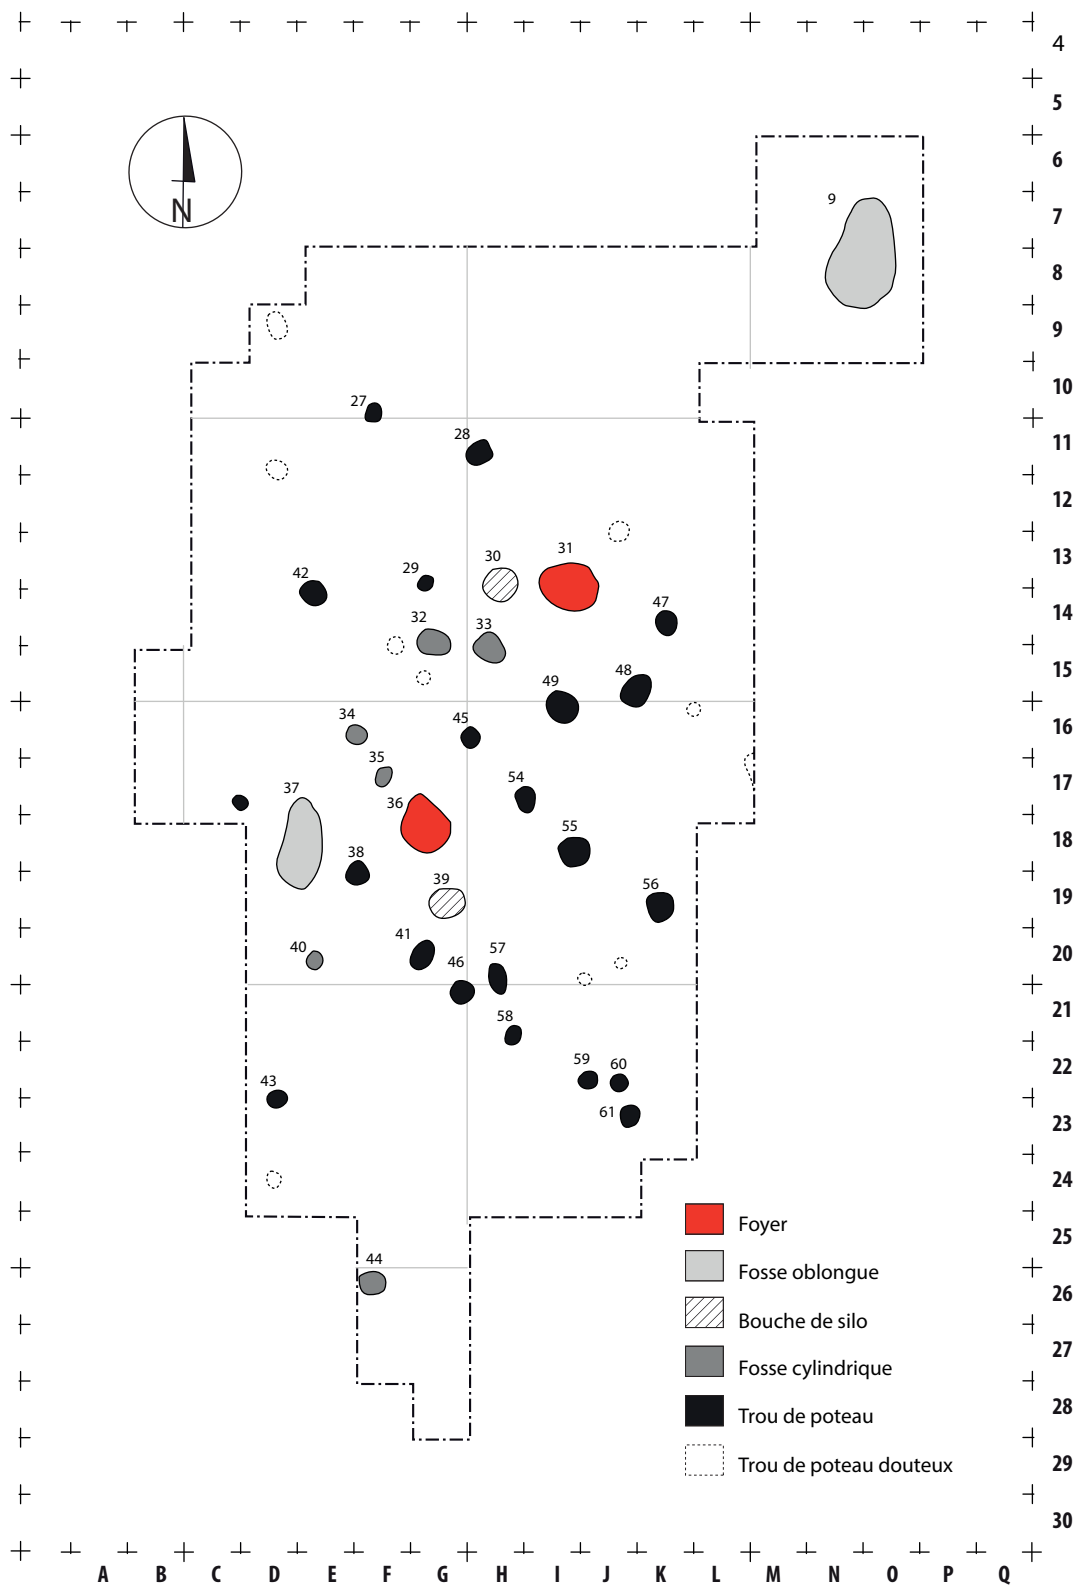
N

4
5
6
7
8
9
10
11
12
13
14
15
16
17
18
19
20
21
22
23
24
25
26
27
28
29
30

9
27
28
29
30
31
42
47
32
33
48
49
34
45
35
54
37
36
55
38
39
56
40
41
57
46
58
59
60
61
43
44

Foyer
Fosse oblongue
Bouche de silo
Fosse cylindrique
Trou de poteau
Trou de poteau douteux

A B C D E F G H I J K L M N O P Q